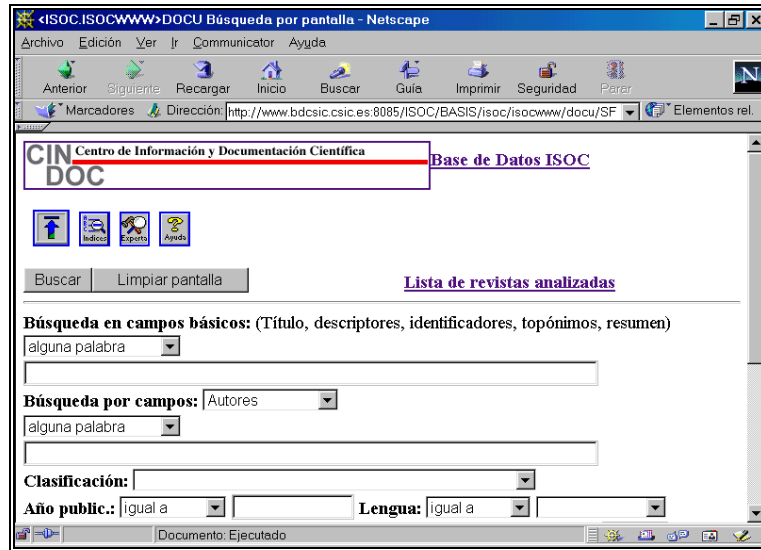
<ISOC.ISOCWWW>DOCU Búsqueda por pantalla - Netscape

Archivo Edición Ver Ir Communicator Ayuda

Anterior Siguiente Recargar Inicio Buscar Guía Imprimir Seguridad Parar

Marcadores Dirección: http://www.bdcsic.csic.es:8085/ISOC/BASIS/isoc/isocwww/docu/SF Elementos rel.

CIN DOC Centro de Información y Documentación Científica

Base de Datos ISOC

Indices Experto Ayuda

Buscar Limpiar pantalla

Lista de revistas analizadas

Búsqueda en campos básicos: (Título, descriptores, identificadores, topónimos, resumen)

alguna palabra

Búsqueda por campos: Autores

alguna palabra

Clasificación:

Año public.: igual a

Lengua: igual a

Documento: Ejecutado